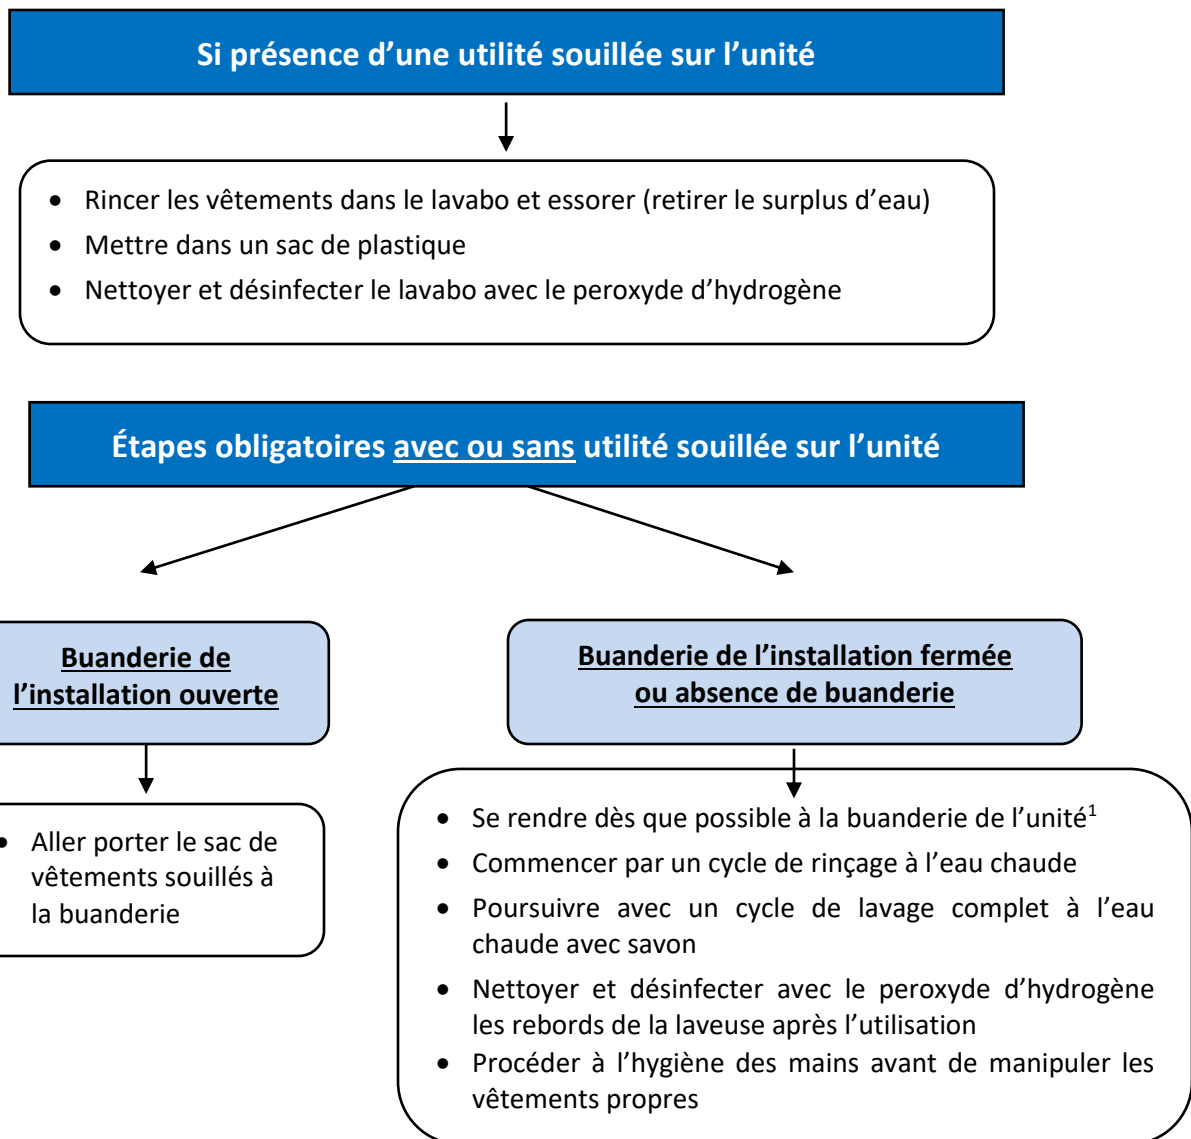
Si présence d'une utilité souillée sur l'unité

- Rincer les vêtements dans le lavabo et essorer (retirer le surplus d'eau)
- Mettre dans un sac de plastique
- Nettoyer et désinfecter le lavabo avec le peroxyde d'hydrogène

Étapes obligatoires avec ou sans utilité souillée sur l'unité

Buanderie de l'installation ouverte

- Aller porter le sac de vêtements souillés à la buanderie

Buanderie de l'installation fermée ou absence de buanderie

- Se rendre dès que possible à la buanderie de l'unité$^1$
- Commencer par un cycle de rinçage à l'eau chaude
- Poursuivre avec un cycle de lavage complet à l'eau chaude avec savon
- Nettoyer et désinfecter avec le peroxyde d'hydrogène les rebords de la laveuse après l'utilisation
- Procéder à l'hygiène des mains avant de manipuler les vêtements propres